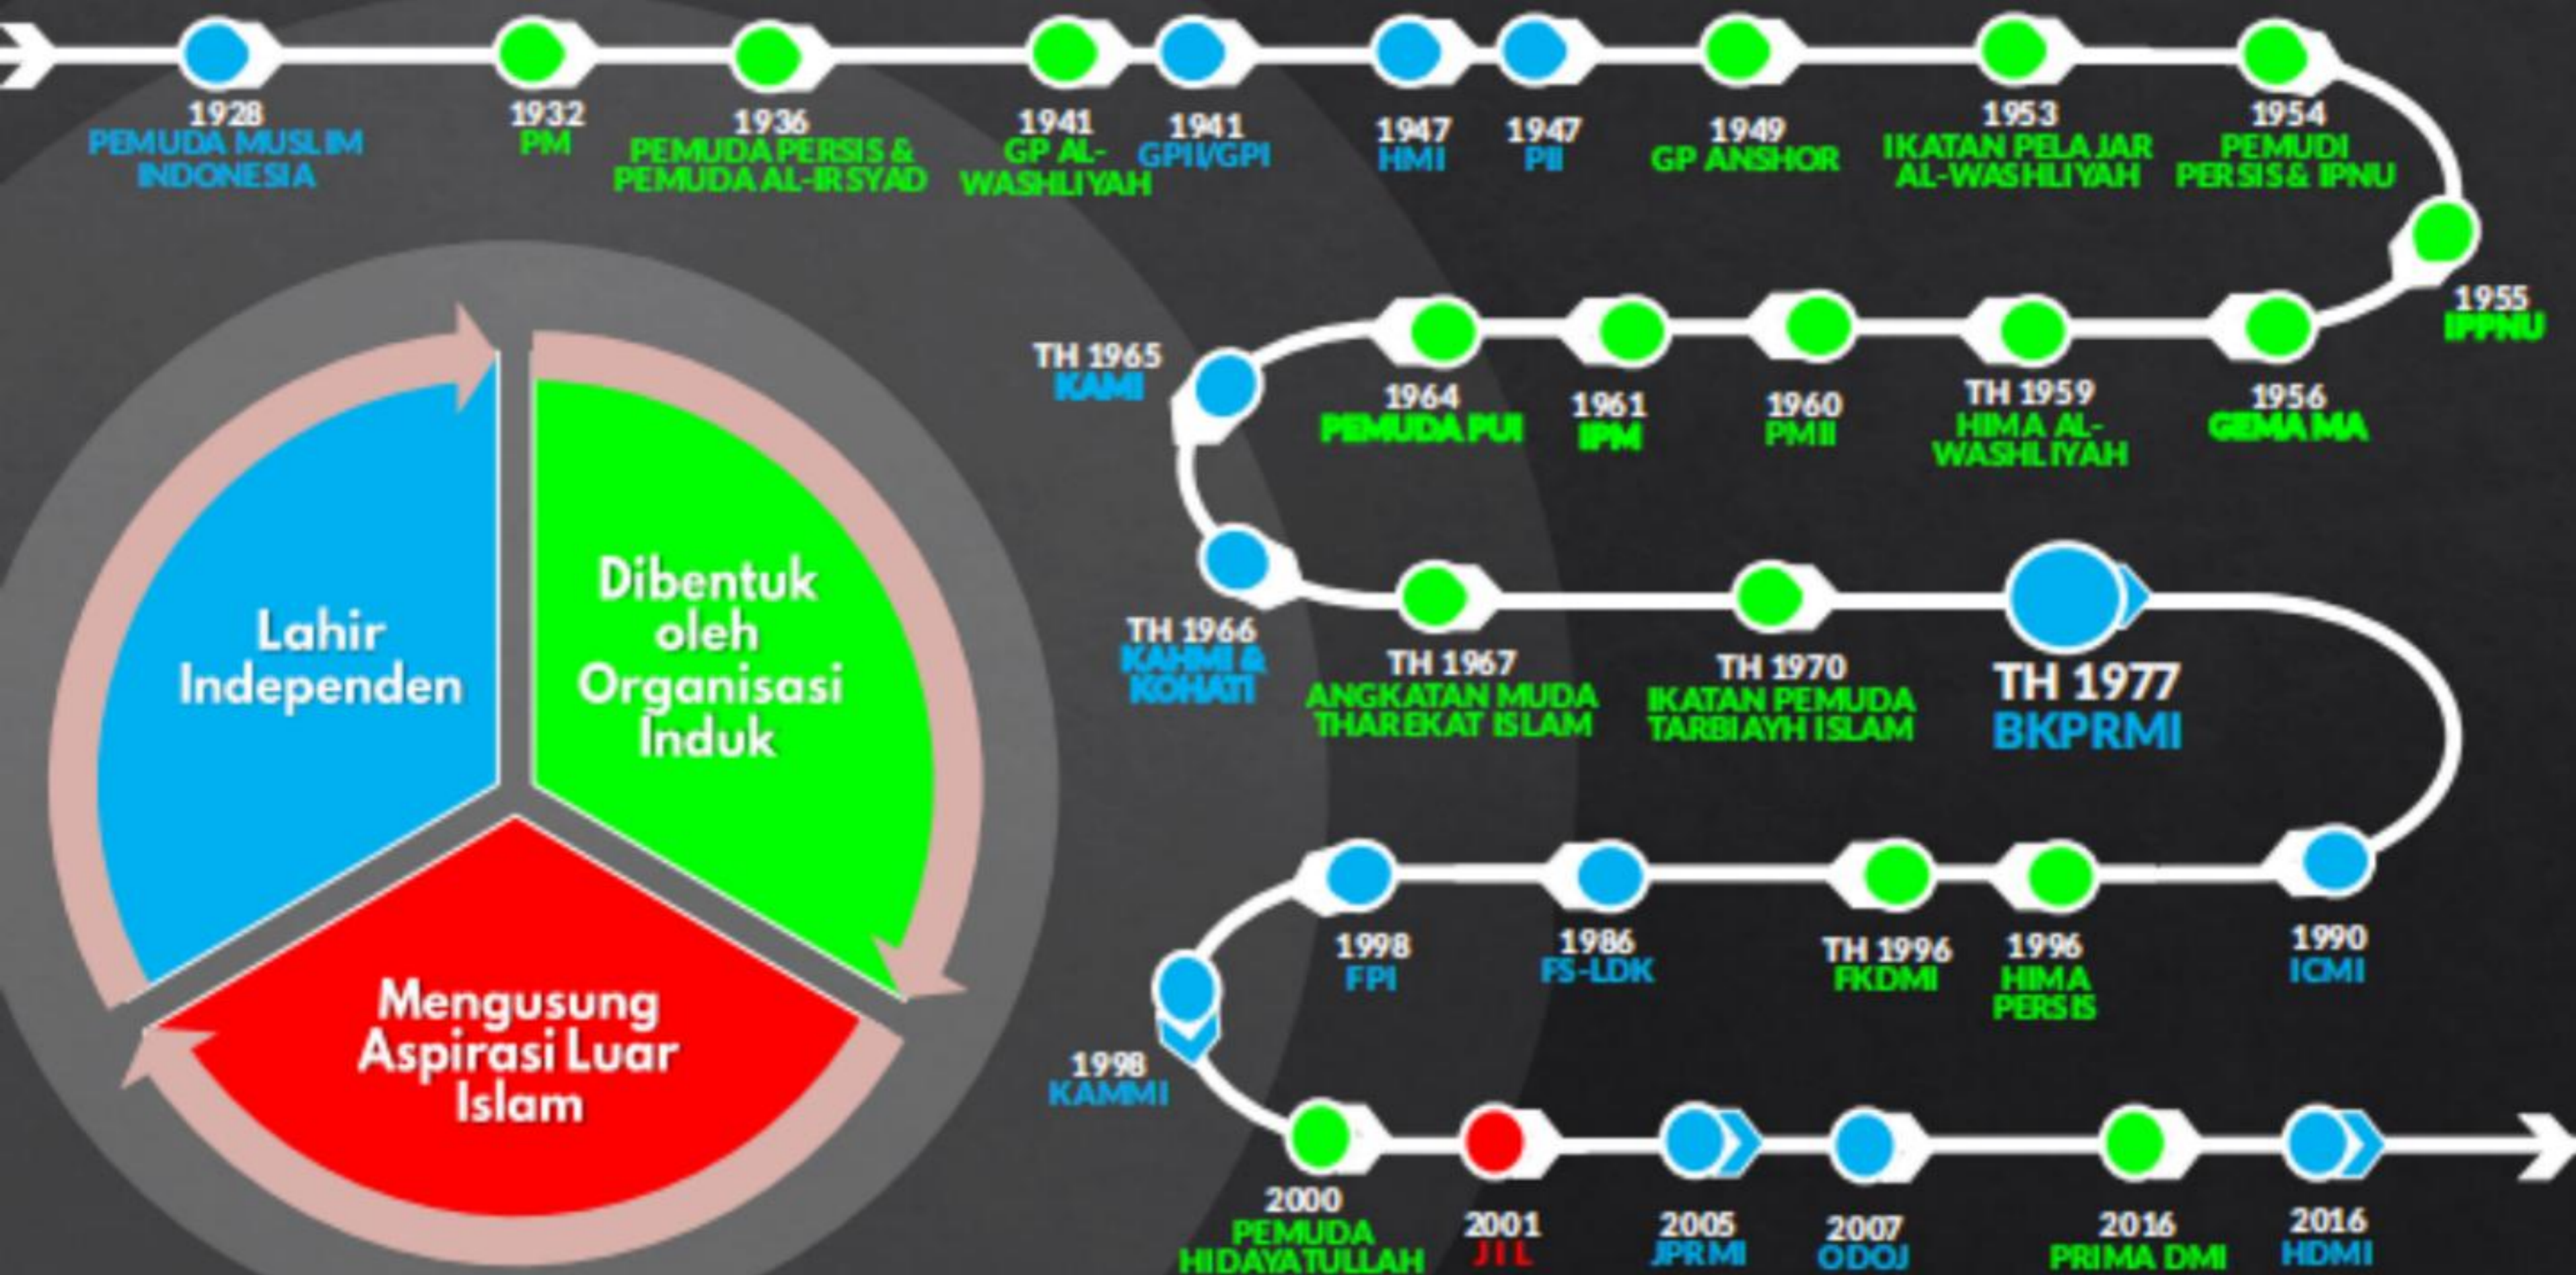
1928
PEMUDA MUSLIM INDONESIA

1932
PM

1936
PEMUDA PERSIS & PEMUDA AL-IRSYAD

1941
GP AL-WASHLIYAH

1941
GPII/GPI

1947
HMI

1947
PII

1949
GP ANSHOR

1953
IKATAN PELAJAR AL-WASHLIYAH

1954
PEMUDI PERSIS & IPNU

1955
IPPNU

1956
GEMA MA

TH 1959
HIMA AL-WASHLIYAH

1960
PMII

1961
IPM

1964
PEMUDA PUI

TH 1965
KAMI

TH 1966
KAHMI & KOHATI

TH 1967
ANGKATAN MUDA THAREKAT ISLAM

TH 1970
IKATAN PEMUDA TARBIAYH ISLAM

TH 1977
BKPRMI

1990
ICMI

1996
HIMA PERSIS

TH 1996
FKDMI

1986
FS-LDK

1998
FPI

1998
KAMMI

2000
PEMUDA HIDAYATULLAH

2001
JIL

2005
JPRMI

2007
ODOJ

2016
PRIMA DMI

2016
HDMI

Lahir Independen

Dibentuk oleh Organisasi Induk

Mengusung Aspirasi Luar Islam